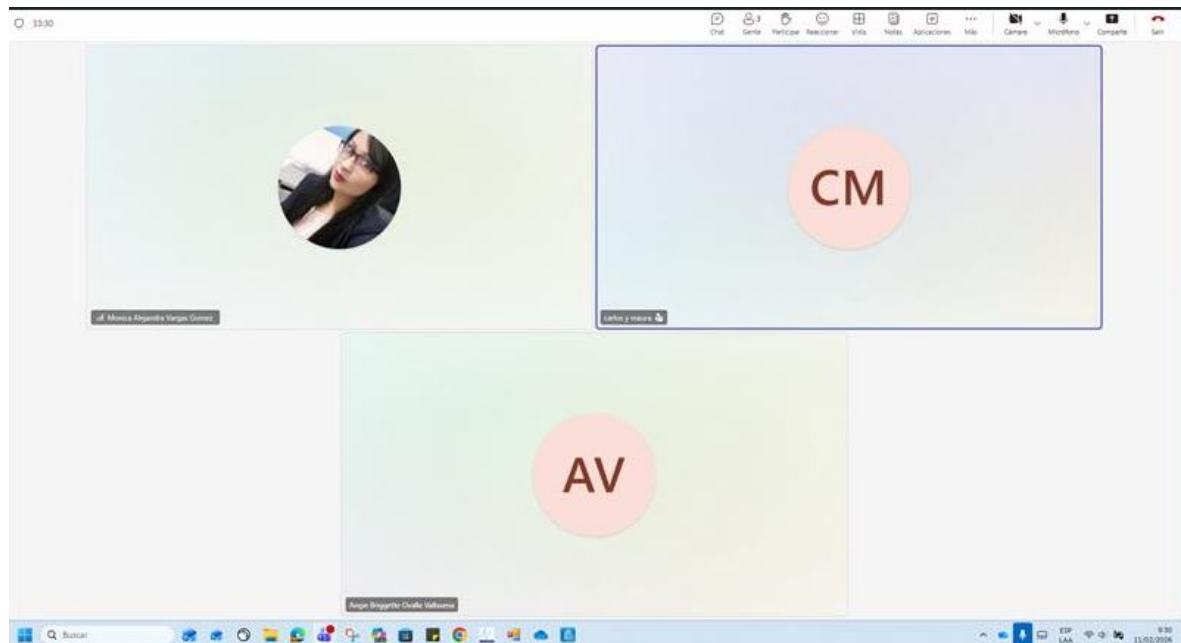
33:30

Chat Gente 3 Participar Reaccionar Vista Notas Aplicaciones Más Cámara Micrófono Compartir Salir

CM

Monica Alejandra Vargas Gomez

carlos y maura

AV

Angie Briggitte Ovalle Valbuena

Buscar

ESP LAA 9:30 11/02/2026